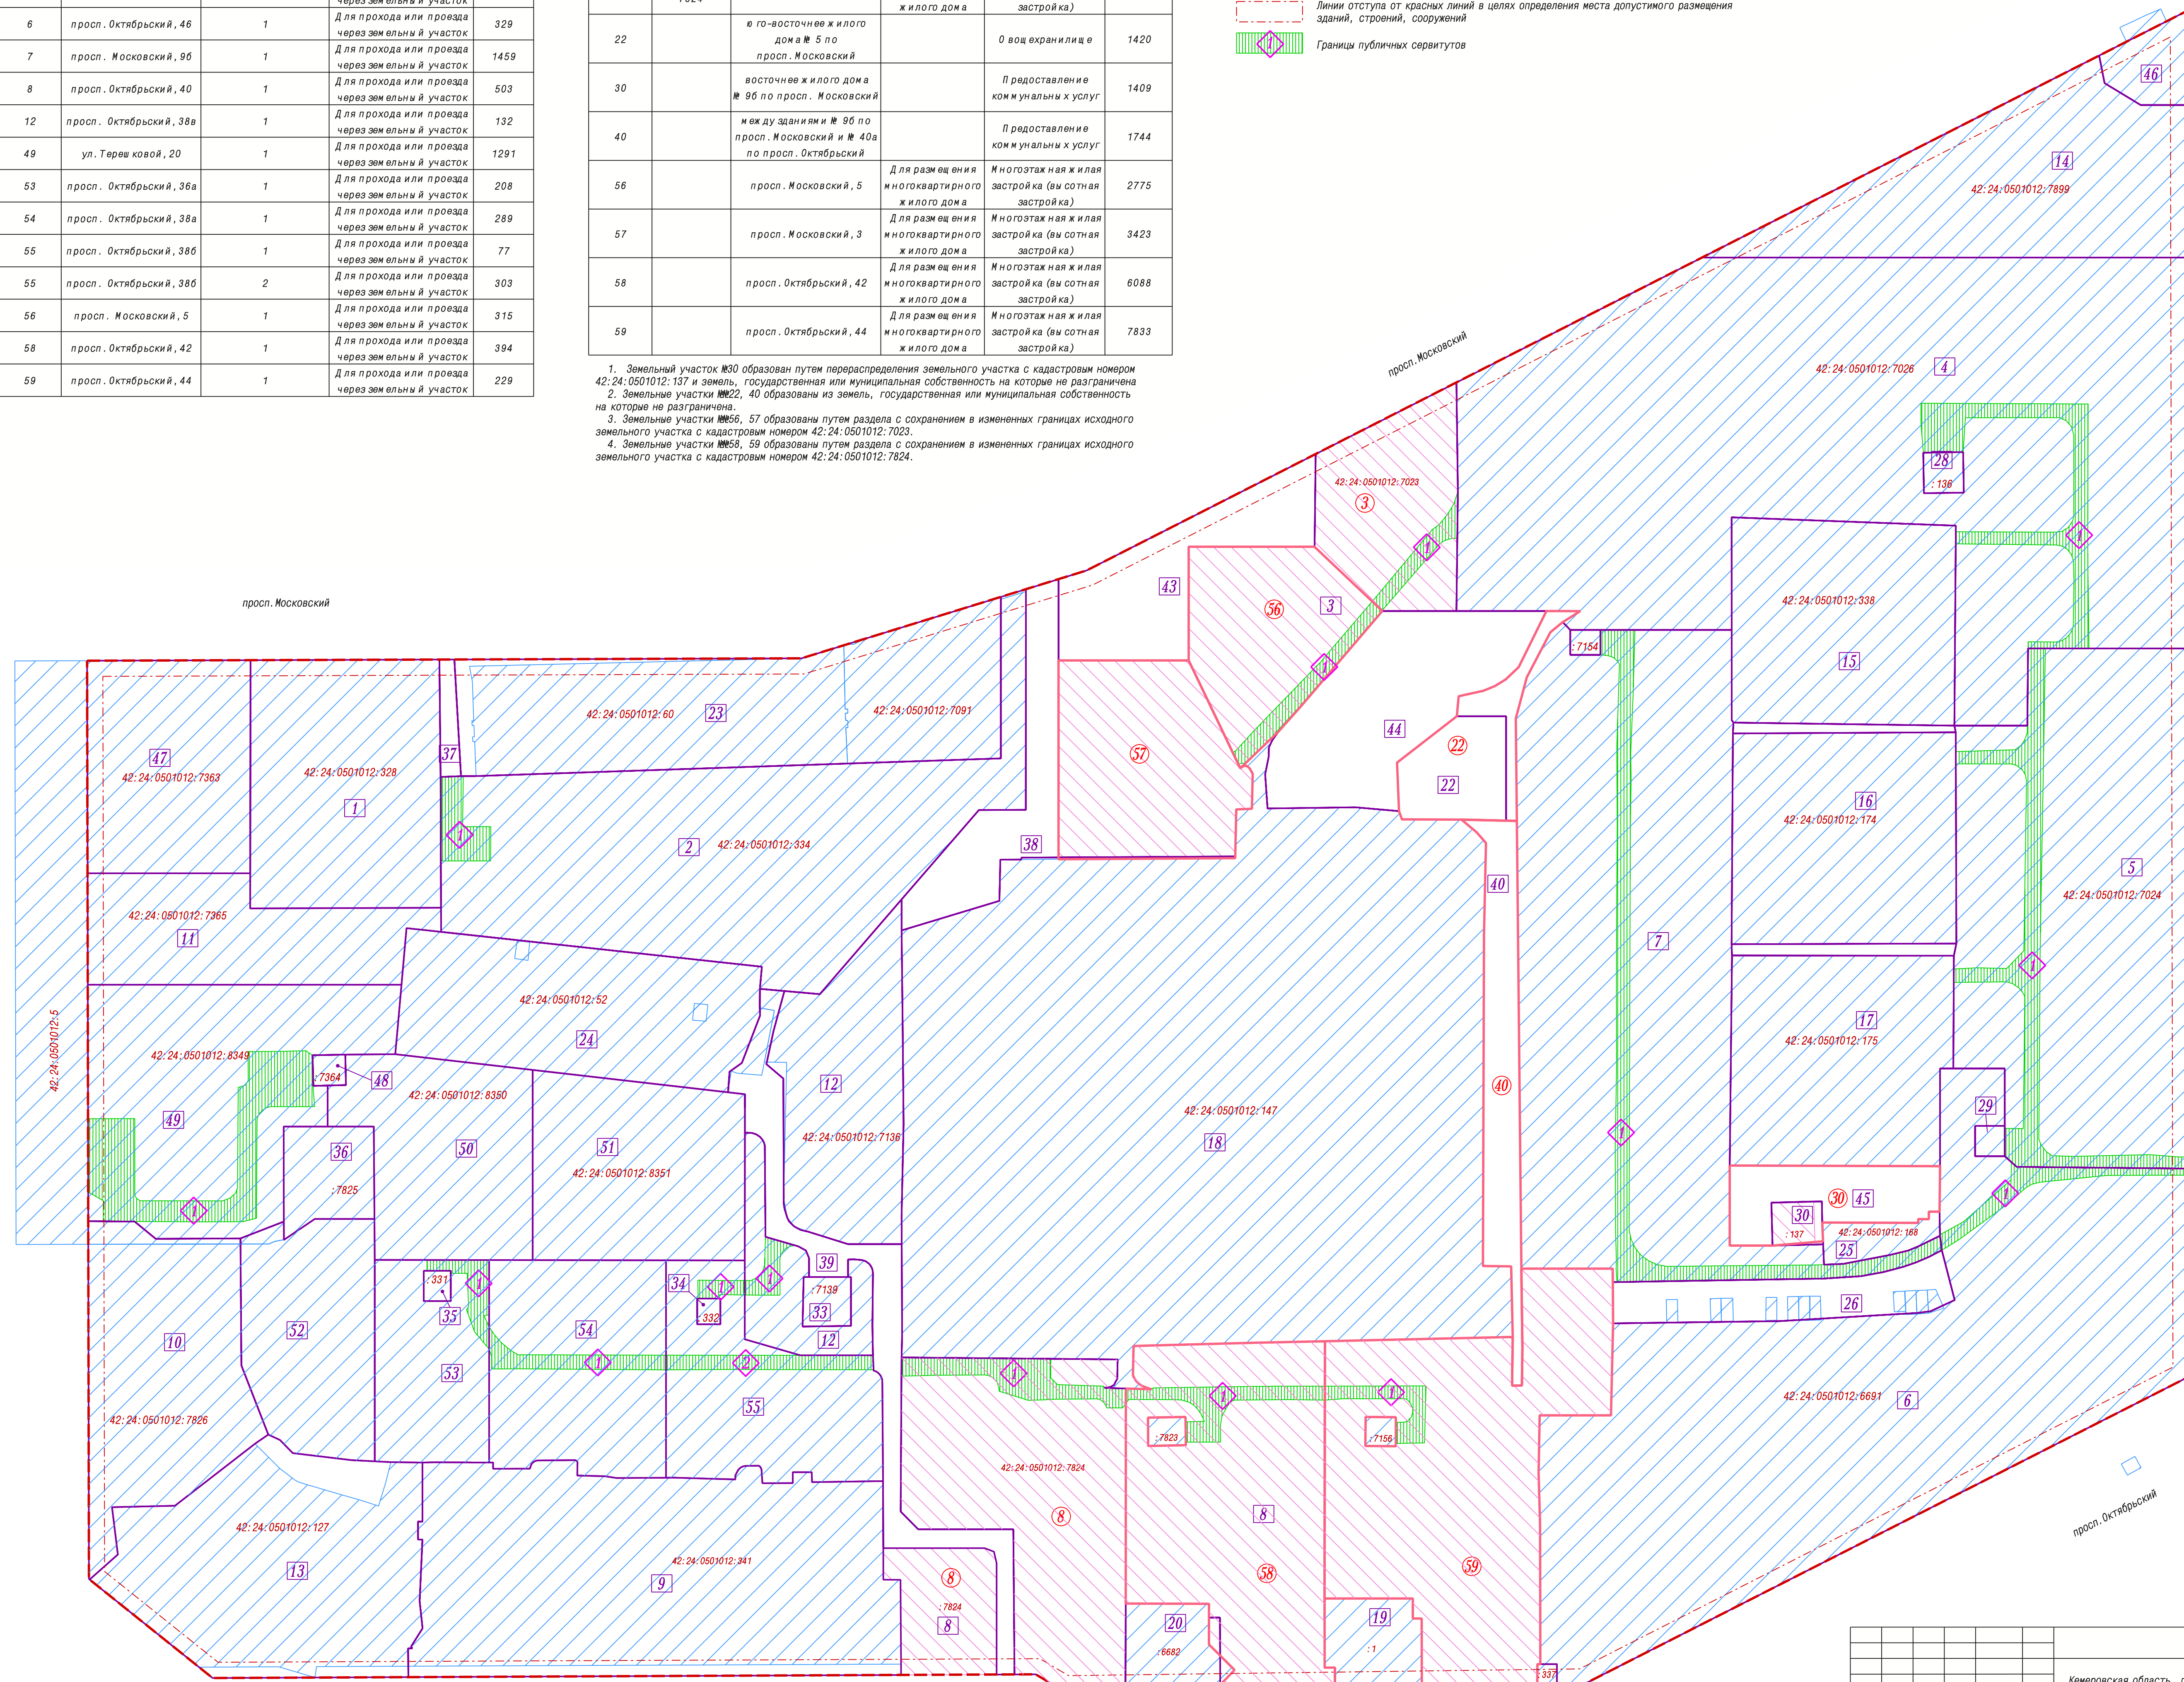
| | | | через земельный участок | |
|---|---|---|---|---|
| 6 | просп. Октябрьский, 46 | 1 | Для прохода или проезда через земельный участок | 329 |
| 7 | просп. Московский, 9б | 1 | Для прохода или проезда через земельный участок | 1459 |
| 8 | просп. Октябрьский, 40 | 1 | Для прохода или проезда через земельный участок | 503 |
| 12 | просп. Октябрьский, 38в | 1 | Для прохода или проезда через земельный участок | 132 |
| 49 | ул. Терешковой, 20 | 1 | Для прохода или проезда через земельный участок | 1291 |
| 53 | просп. Октябрьский, 36а | 1 | Для прохода или проезда через земельный участок | 208 |
| 54 | просп. Октябрьский, 38а | 1 | Для прохода или проезда через земельный участок | 289 |
| 55 | просп. Октябрьский, 38б | 1 | Для прохода или проезда через земельный участок | 77 |
| 55 | просп. Октябрьский, 38б | 2 | Для прохода или проезда через земельный участок | 303 |
| 56 | просп. Московский, 5 | 1 | Для прохода или проезда через земельный участок | 315 |
| 58 | просп. Октябрьский, 42 | 1 | Для прохода или проезда через земельный участок | 394 |
| 59 | просп. Октябрьский, 44 | 1 | Для прохода или проезда через земельный участок | 229 |

| | | | | | |
|---|---|---|---|---|---|
| | 7024 | | жилого дома | застройка) | |
| 22 | | юго-восточнее жилого дома № 5 по просп. Московский | | Водохранилище | 1420 |
| 30 | | восточнее жилого дома № 9б по просп. Московский | | Предоставление коммунальных услуг | 1409 |
| 40 | | между зданиями № 9б по просп. Московский и № 40а по просп. Октябрьский | | Предоставление коммунальных услуг | 1744 |
| 56 | | просп. Московский, 5 | Для размещения многоквартирного жилого дома | Многоэтажная жилая застройка (высотная застройка) | 2775 |
| 57 | | просп. Московский, 3 | Для размещения многоквартирного жилого дома | Многоэтажная жилая застройка (высотная застройка) | 3423 |
| 58 | | просп. Октябрьский, 42 | Для размещения многоквартирного жилого дома | Многоэтажная жилая застройка (высотная застройка) | 6088 |
| 59 | | просп. Октябрьский, 44 | Для размещения многоквартирного жилого дома | Многоэтажная жилая застройка (высотная застройка) | 7833 |

1. Земельный участок №30 образован путем перераспределения земельного участка с кадастровым номером 42:24:0501012:137 и земель, государственная или муниципальная собственность на которые не разграничена
2. Земельные участки №№22, 40 образованы из земель, государственная или муниципальная собственность на которые не разграничена.
3. Земельные участки №№56, 57 образованы путем раздела с сохранением в измененных границах исходного земельного участка с кадастровым номером 42:24:0501012:7023.
4. Земельные участки №№58, 59 образованы путем раздела с сохранением в измененных границах исходного земельного участка с кадастровым номером 42:24:0501012:7824.

Линии отступа от красных линий в целях определения места допустимого размещения зданий, строений, сооружений
1 Границы публичных сервитутов

просп. Московский
просп. Московский
просп. Октябрьский

46 14 42:24:0501012:7899 42:24:0501012:7026 4 42:24:0501012:7023 3 28 :136 1 43 56 3 1 1 :7154 42:24:0501012:338 15 57 44 22 22 42:24:0501012:60 23 42:24:0501012:7091 47 42:24:0501012:7363 42:24:0501012:328 1 37 1 38 16 42:24:0501012:174 2 42:24:0501012:334 40 5 42:24:0501012:7024 42:24:0501012:7365 11 7 42:24:0501012:52 24 17 42:24:0501012:175 42:24:0501012:5 42:24:0501012:8349 :7364 48 42:24:0501012:8350 12 40 49 50 51 42:24:0501012:8351 42:24:0501012:7136 42:24:0501012:147 18 29 1 36 :7825 1 30 45 30 :137 42:24:0501012:168 25 1 :331 1 34 1 1 39 :7139 33 35 :332 54 12 26 52 10 1 2 1 1 1 53 55 :7823 :7156 42:24:0501012:6691 6 42:24:0501012:7826 42:24:0501012:7824 8 8 42:24:0501012:127 13 42:24:0501012:341 9 58 59 8 :7824 8 20 :6682 19 :1 :337

Кемеровская область